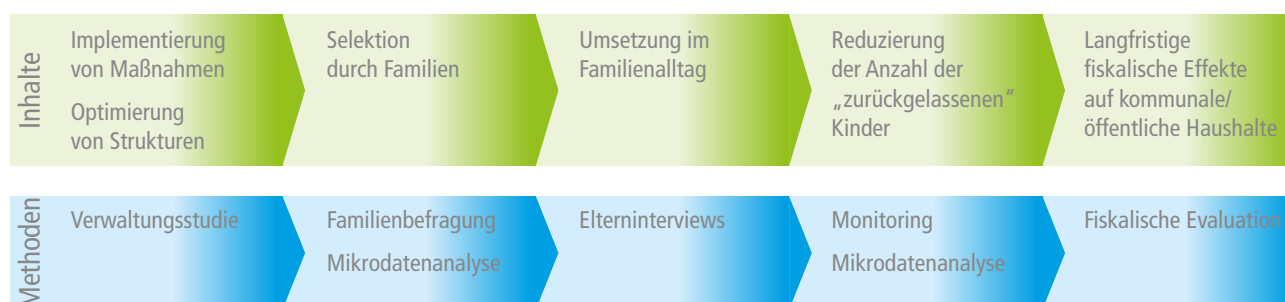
Inhalte

Implementierung von Maßnahmen

Optimierung von Strukturen

Selektion durch Familien

Umsetzung im Familienalltag

Reduzierung der Anzahl der „zurückgelassenen" Kinder

Langfristige fiskalische Effekte auf kommunale/ öffentliche Haushalte

Methoden

Verwaltungsstudie

Familienbefragung

Mikrodatenanalyse

Elterninterviews

Monitoring

Mikrodatenanalyse

Fiskalische Evaluation